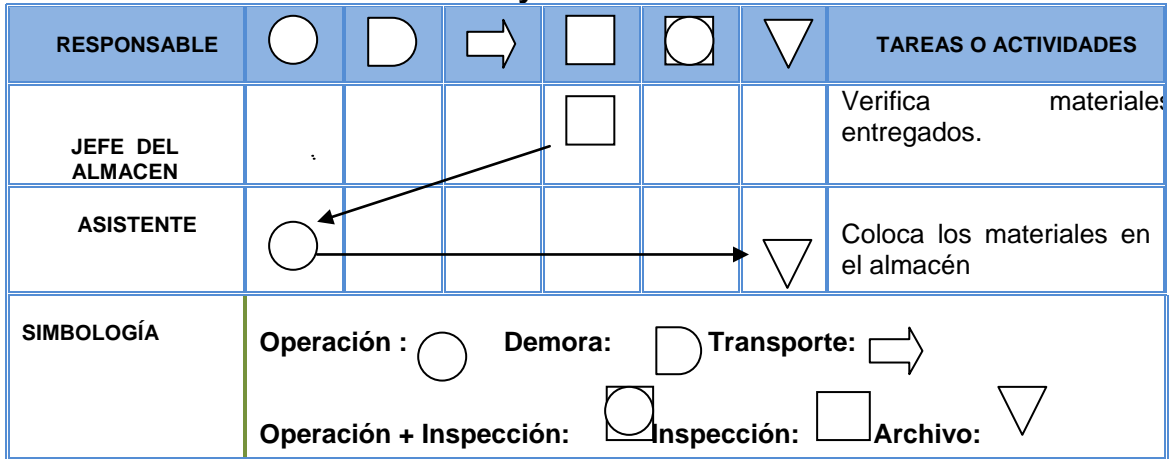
| RESPONSABLE | | | | | | | TAREAS O ACTIVIDADES |
|---|---|---|---|---|---|---|---|
| JEFE DEL ALMACEN | | | | | | | Verifica materiales entregados. |
| ASISTENTE | | | | | | | Coloca los materiales en el almacén |
| SIMBOLOGÍA | Operación : Demora: Transporte: Operación + Inspección: Inspección: Archivo: | | | | | | |